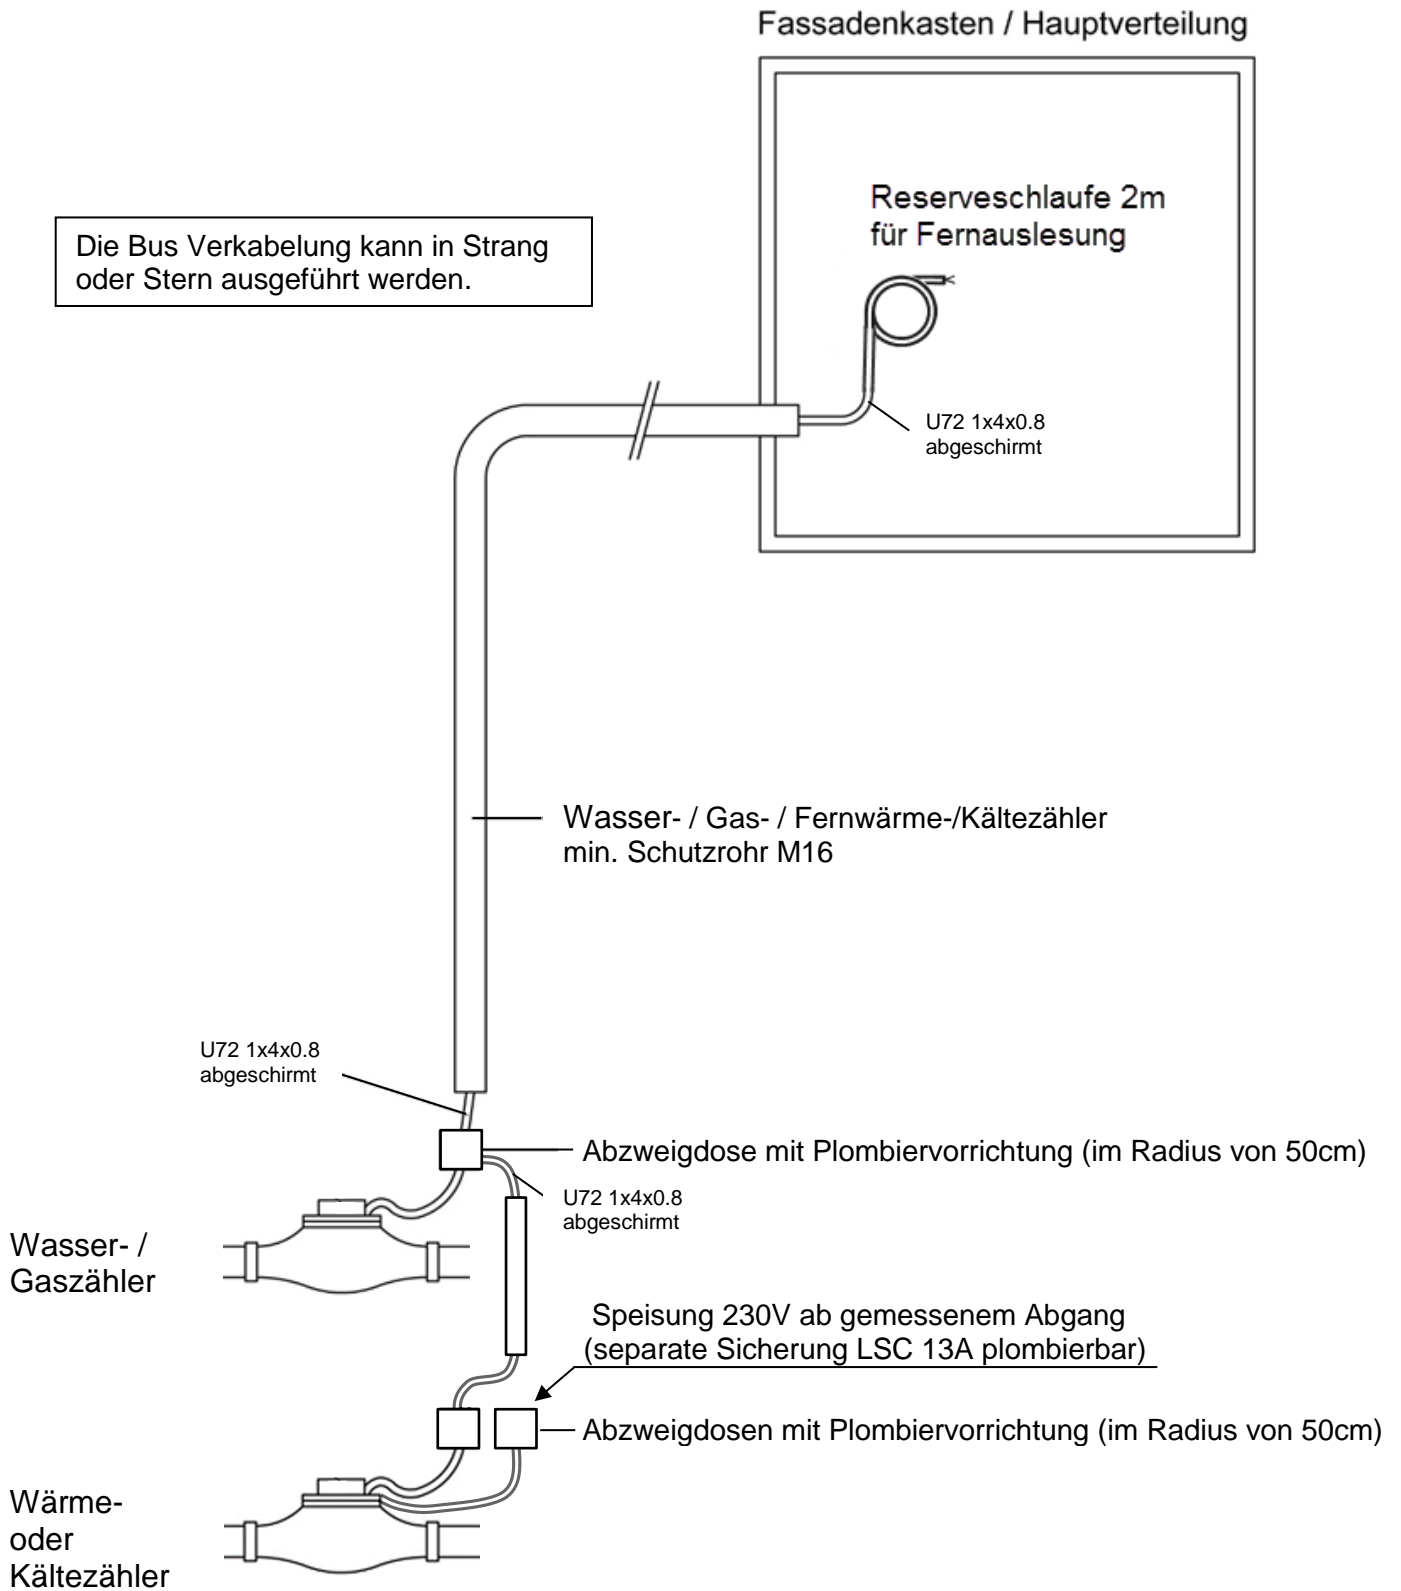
Fassadenkasten / Hauptverteilung

Die Bus Verkabelung kann in Strang oder Stern ausgeführt werden.

Reserveschlaufe 2m für Fernauslesung

U72 1x4x0.8 abgeschirmt

Wasser- / Gas- / Fernwärme-/Kältezähler min. Schutzrohr M16

U72 1x4x0.8 abgeschirmt

Abzweigdose mit Plombiervorrichtung (im Radius von 50cm)

U72 1x4x0.8 abgeschirmt

Wasser- / Gaszähler

Speisung 230V ab gemessenem Abgang (separate Sicherung LSC 13A plombierbar)

Abzweigdosen mit Plombiervorrichtung (im Radius von 50cm)

Wärme- oder Kältezähler